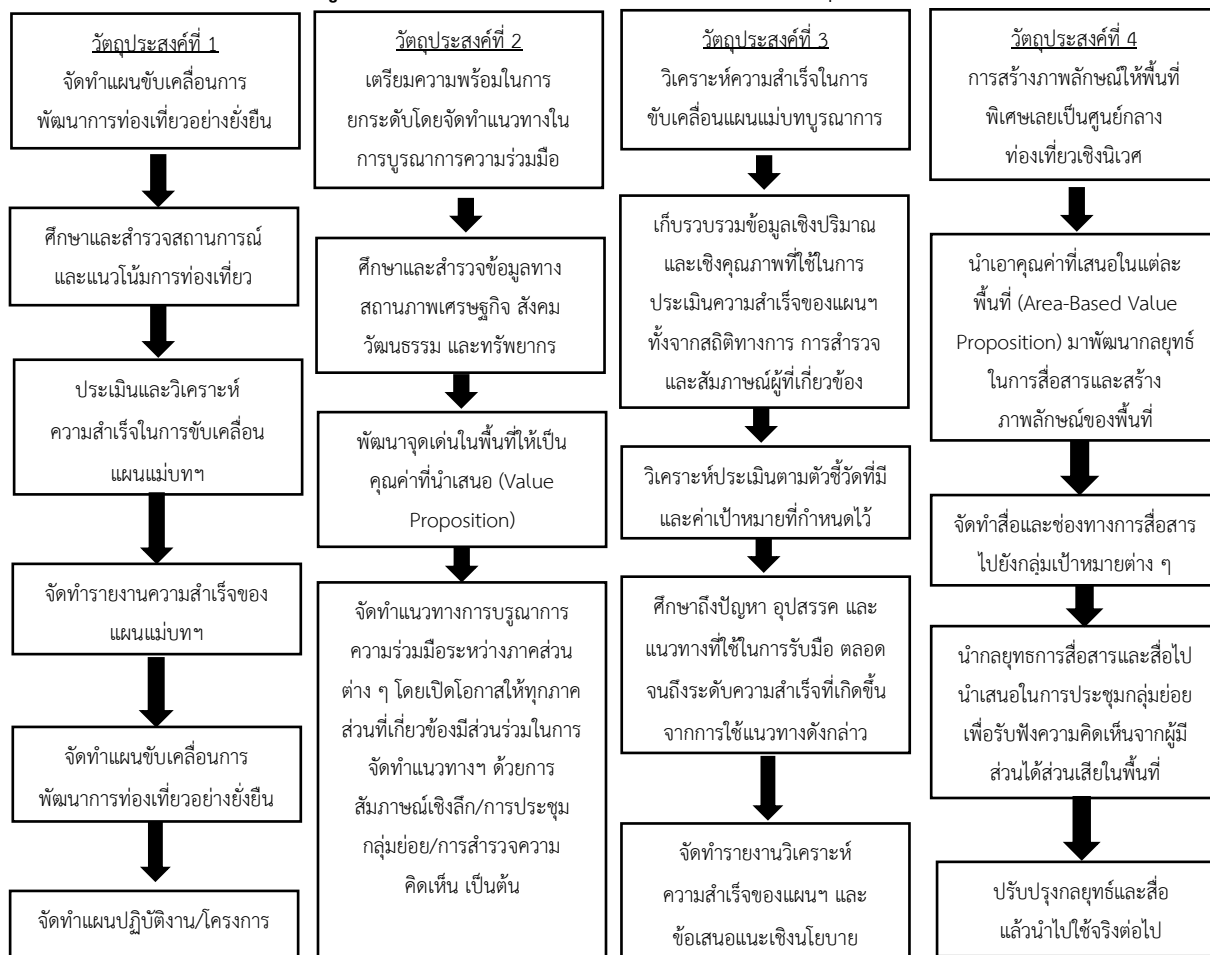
วัตถุประสงค์ที่ 1
จัดทำแผนขับเคลื่อนการพัฒนาการท่องเที่ยวอย่างยั่งยืน

ศึกษาและสำรวจสถานการณ์และแนวโน้มการท่องเที่ยว

ประเมินและวิเคราะห์ความสำเร็จในการขับเคลื่อนแผนแม่บทฯ

จัดทำรายงานความสำเร็จของแผนแม่บทฯ

จัดทำแผนขับเคลื่อนการพัฒนาการท่องเที่ยวอย่างยั่งยืน

จัดทำแผนปฏิบัติงาน/โครงการ

วัตถุประสงค์ที่ 2
เตรียมความพร้อมในการยกระดับโดยจัดทำแนวทางในการบูรณาการความร่วมมือ

ศึกษาและสำรวจข้อมูลทางสถานภาพเศรษฐกิจ สังคม วัฒนธรรม และทรัพยากร

พัฒนาจุดเด่นในพื้นที่ให้เป็นคุณค่าที่นำเสนอ (Value Proposition)

จัดทำแนวทางการบูรณาการความร่วมมือระหว่างภาคส่วนต่าง ๆ โดยเปิดโอกาสให้ทุกภาคส่วนที่เกี่ยวข้องมีส่วนร่วมในการจัดทำแนวทางฯ ด้วยการสัมภาษณ์เชิงลึก/การประชุมกลุ่มย่อย/การสำรวจความคิดเห็น เป็นต้น

วัตถุประสงค์ที่ 3
วิเคราะห์ความสำเร็จในการขับเคลื่อนแผนแม่บทบูรณาการ

เก็บรวบรวมข้อมูลเชิงปริมาณและเชิงคุณภาพที่ใช้ในการประเมินความสำเร็จของแผนฯ ทั้งจากสถิติทางการ การสำรวจ และสัมภาษณ์ผู้ที่เกี่ยวข้อง

วิเคราะห์ประเมินตามตัวชี้วัดที่มีและค่าเป้าหมายที่กำหนดไว้

ศึกษาถึงปัญหา อุปสรรค และแนวทางที่ใช้ในการรับมือ ตลอดจนถึงระดับความสำเร็จที่เกิดขึ้นจากการใช้แนวทางดังกล่าว

จัดทำรายงานวิเคราะห์ความสำเร็จของแผนฯ และข้อเสนอแนะเชิงนโยบาย

วัตถุประสงค์ที่ 4
การสร้างภาพลักษณ์ให้พื้นที่พิเศษเลยเป็นศูนย์กลางท่องเที่ยวเชิงนิเวศ

นำเอาคุณค่าที่เสนอในแต่ละพื้นที่ (Area-Based Value Proposition) มาพัฒนากลยุทธ์ในการสื่อสารและสร้างภาพลักษณ์ของพื้นที่

จัดทำสื่อและช่องทางการสื่อสารไปยังกลุ่มเป้าหมายต่าง ๆ

นำกลยุทธการสื่อสารและสื่อไปนำเสนอในการประชุมกลุ่มย่อยเพื่อรับฟังความคิดเห็นจากผู้มีส่วนได้ส่วนเสียในพื้นที่

ปรับปรุงกลยุทธ์และสื่อแล้วนำไปใช้จริงต่อไป